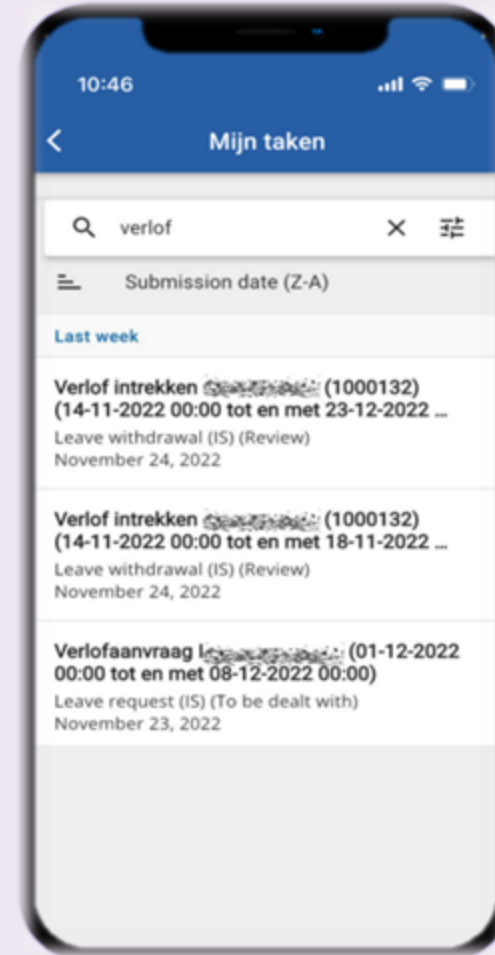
10:46

Mijn taken

verlof

Submission date (Z-A)

Last week

Verlof intrekken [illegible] (1000132) (14-11-2022 00:00 tot en met 23-12-2022 ...
Leave withdrawal (IS) (Review)
November 24, 2022

Verlof intrekken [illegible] (1000132) (14-11-2022 00:00 tot en met 18-11-2022 ...
Leave withdrawal (IS) (Review)
November 24, 2022

Verlofaanvraag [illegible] (01-12-2022 00:00 tot en met 08-12-2022 00:00)
Leave request (IS) (To be dealt with)
November 23, 2022